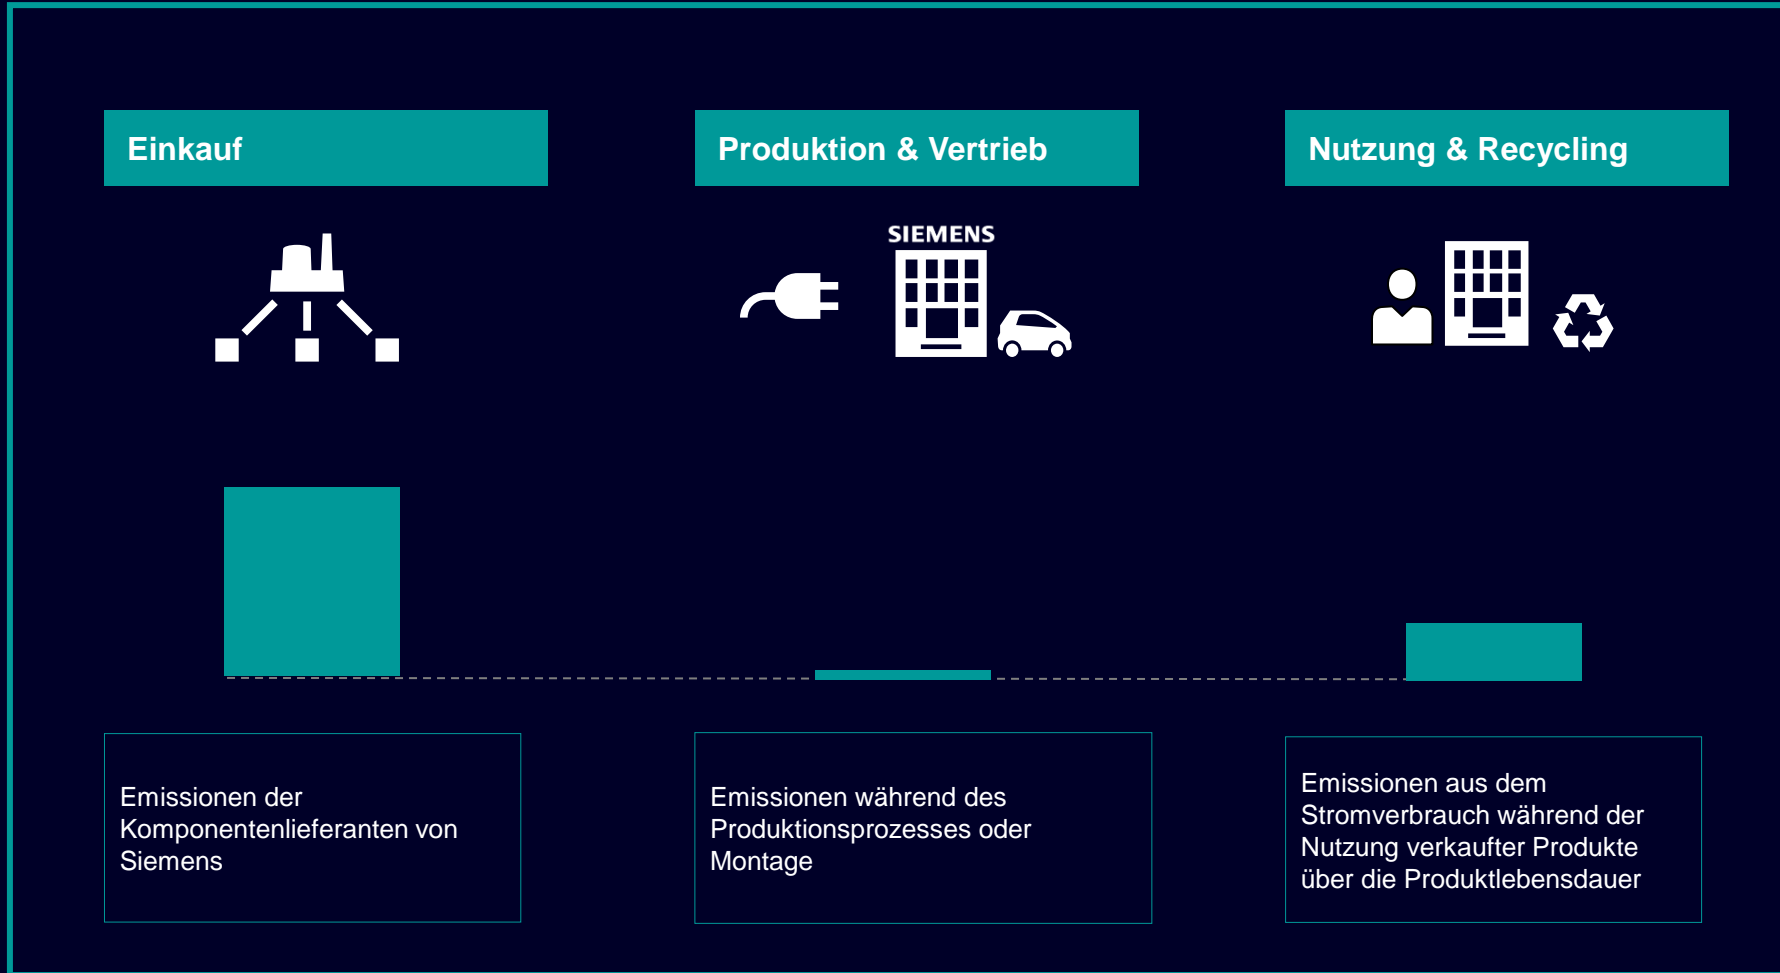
Einkauf

Produktion & Vertrieb

Nutzung & Recycling

SIEMENS

Emissionen der Komponentenlieferanten von Siemens

Emissionen während des Produktionsprozesses oder Montage

Emissionen aus dem Stromverbrauch während der Nutzung verkaufter Produkte über die Produktlebensdauer